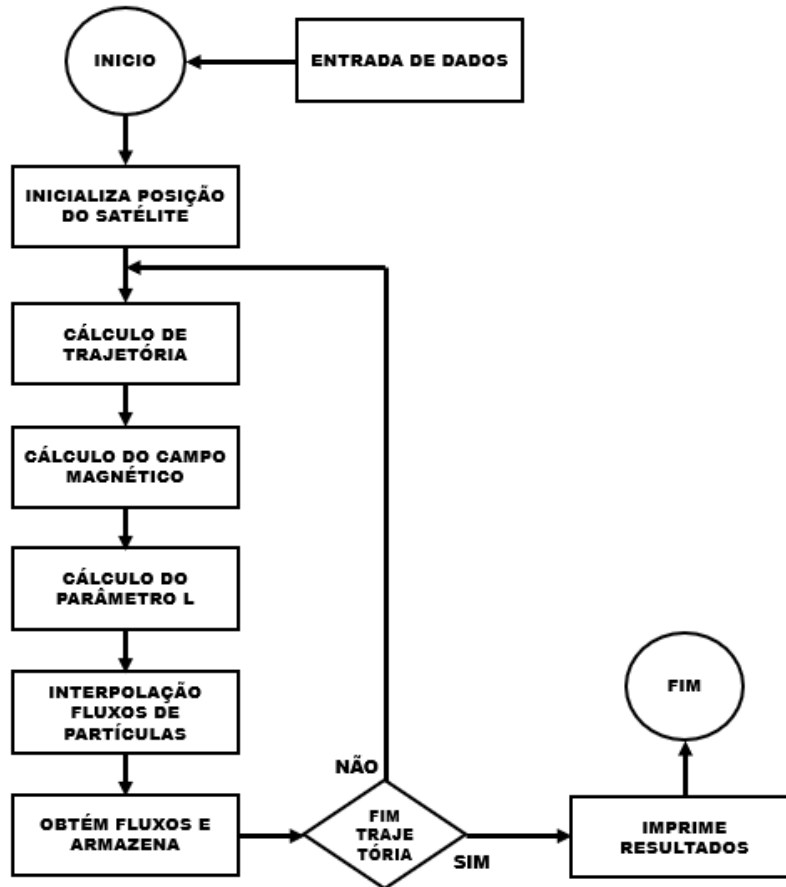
INICIO

ENTRADA DE DADOS

INICIALIZA POSIÇÃO DO SATÉLITE

CÁLCULO DE TRAJETÓRIA

CÁLCULO DO CAMPO MAGNÉTICO

CÁLCULO DO PARÂMETRO L

INTERPOLAÇÃO FLUXOS DE PARTÍCULAS

OBTÉM FLUXOS E ARMAZENA

NÃO

FIM TRAJE TÓRIA

SIM

IMPRIME RESULTADOS

FIM